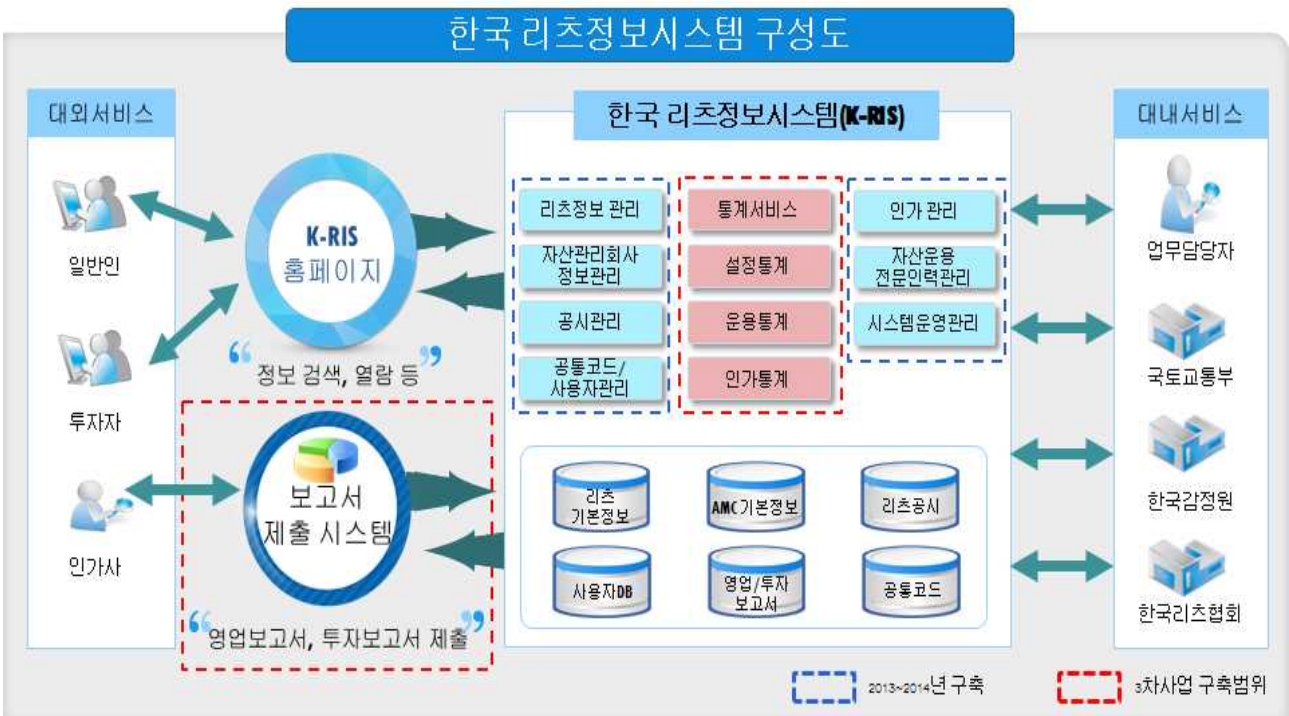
한국 리츠정보시스템 구성도

대외서비스

일반인

투자자

인가사

K-RIS
홈페이지

“ 정보 검색, 열람 등 ”

보고서
제출 시스템

“ 영업보고서, 투자보고서 제출 ”

한국 리츠정보시스템(K-RIS)

리츠정보 관리

자산관리회사 정보관리

공시관리

공통코드/ 사용자관리

통계서비스

설정통계

운용통계

인가통계

인가 관리

자산운용 전문인력관리

시스템운영관리

리츠 기본정보

AMC기본정보

리츠공시

사용자DB

영업/투자 보고서

공통코드

대내서비스

업무담당자

국토교통부

한국감정원

한국리츠협회

2013~2014년 구축

3차사업 구축범위